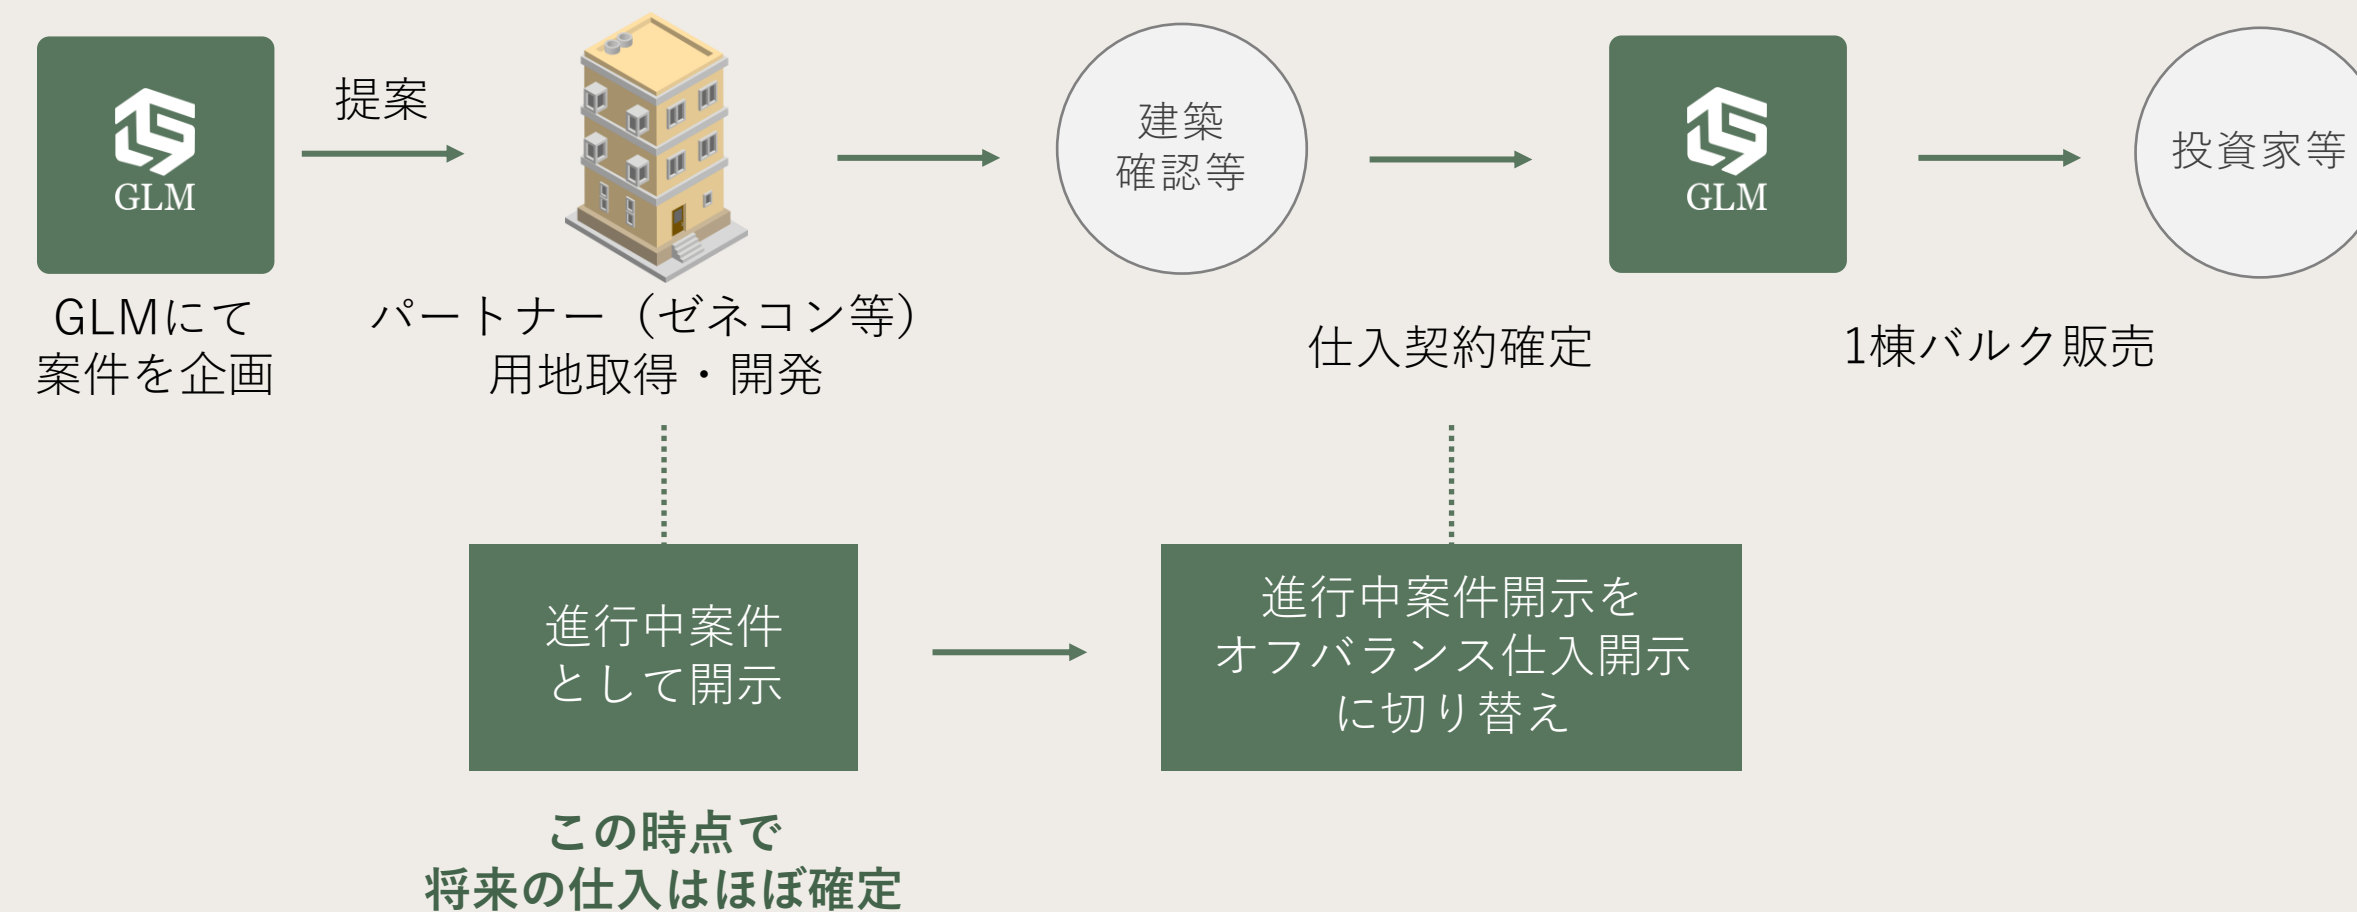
GLM

提案

建築
確認等

GLM

投資家等

GLMにて
案件を企画

パートナー（ゼネコン等）
用地取得・開発

仕入契約確定

1棟バルク販売

進行中案件
として開示

進行中案件開示を
オフバランス仕入開示
に切り替え

この時点で
将来の仕入はほぼ確定